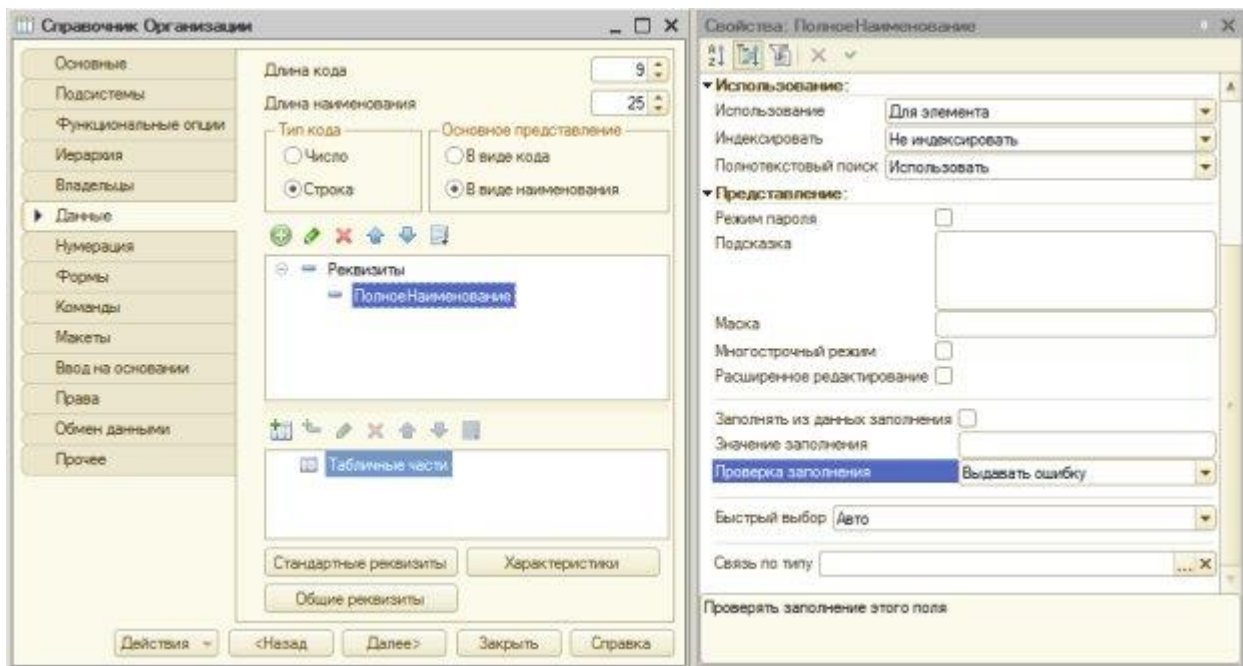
Справочник Организации

Основные
Подсистемы
Функциональные опции
Иерархия
Владельцы
Данные
Нумерация
Формы
Команды
Макеты
Ввод на основании
Права
Обмен данными
Прочее

Длина кода 9
Длина наименования 25

Тип кода
Число
Строка

Основное представление
В виде кода
В виде наименования

Реквизиты
ПолноеНаименование

Табличные части

Стандартные реквизиты
Характеристики
Общие реквизиты

Действия
<Назад
Далее>
Закрыть
Справка

Свойства: ПолноеНаименование

Использование:
Использование Для элемента
Индексировать Не индексировать
Полнотекстовый поиск Использовать
Представление:
Режим пароля
Подсказка
Маска
Многострочный режим
Расширенное редактирование
Заполнять из данных заполнения
Значение заполнения
Проверка заполнения Выдавать ошибку
Быстрый выбор Авто
Связь по типу ...

Проверять заполнение этого поля